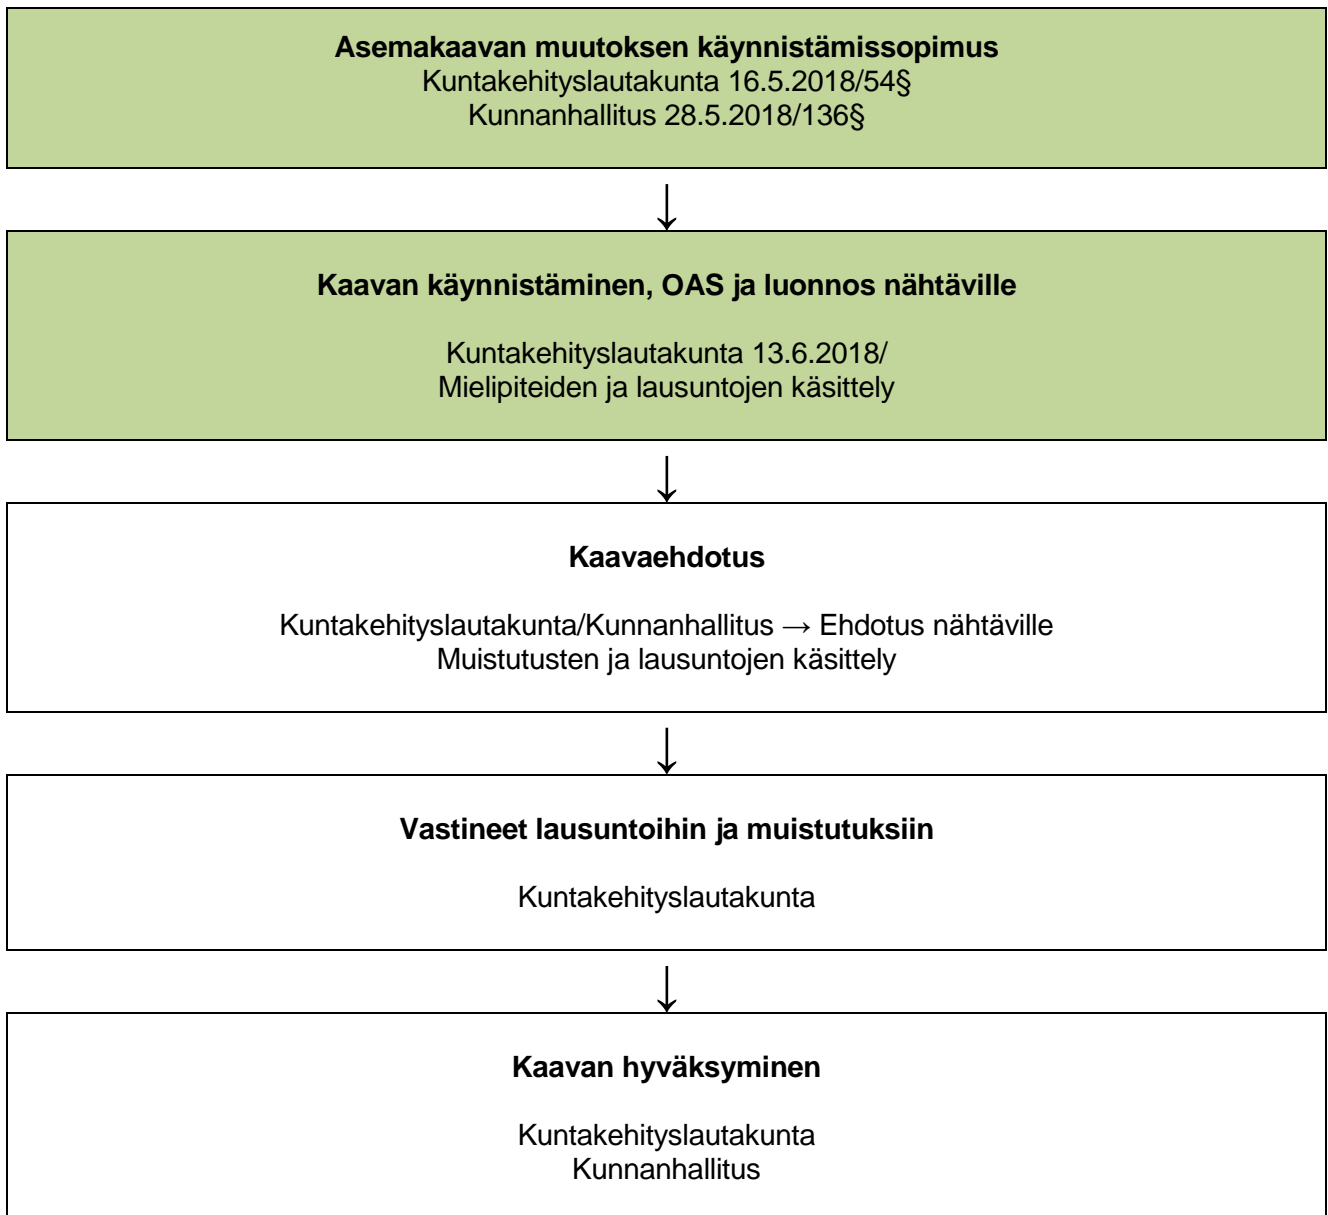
Asemakaavan muutoksen käynnistämissopimus
Kuntakehityslautakunta 16.5.2018/54§
Kunnanhallitus 28.5.2018/136§

↓

Kaavan käynnistäminen, OAS ja luonnos nähtäville

Kuntakehityslautakunta 13.6.2018/
Mielipiteiden ja lausuntojen käsittely

↓

Kaavaehdotus

Kuntakehityslautakunta/Kunnanhallitus → Ehdotus nähtäville
Muistutusten ja lausuntojen käsittely

↓

Vastineet lausuntoihin ja muistutuksiin

Kuntakehityslautakunta

↓

Kaavan hyväksyminen

Kuntakehityslautakunta
Kunnanhallitus